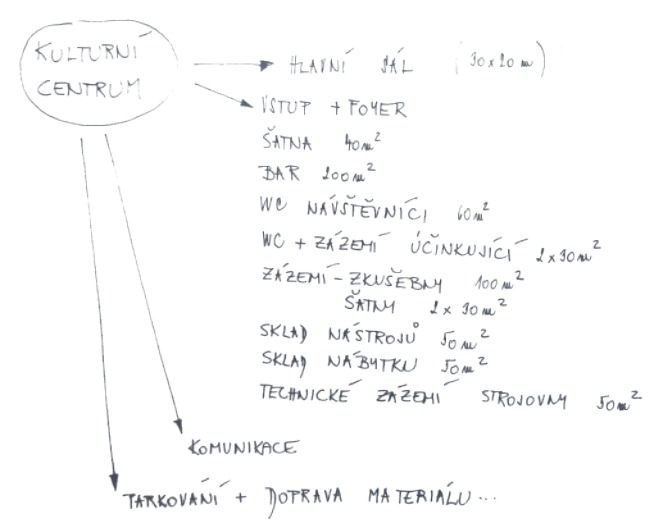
KULTURNÍ CENTRUM

HLAVNÍ SÁL (30 x 20 m)

VSTUP + FOYER

ŠATNA $40 m^2$

BAR $200 m^2$

WC NÁVŠTĚVNÍCI $60 m^2$

WC + ZÁZEMÍ ÚČINKUJÍCÍ $2 \times 30 m^2$

ZÁZEMÍ - ZKUŠEBNY $100 m^2$

ŠATNY $2 \times 30 m^2$

SKLAD NÁSTROJŮ $50 m^2$

SKLAD NÁBYTKU $50 m^2$

TECHNICKÉ ZÁZEMÍ STROJOVNY $50 m^2$

KOMUNIKACE

PARKOVÁNÍ + DOPRAVA MATERIÁLU...